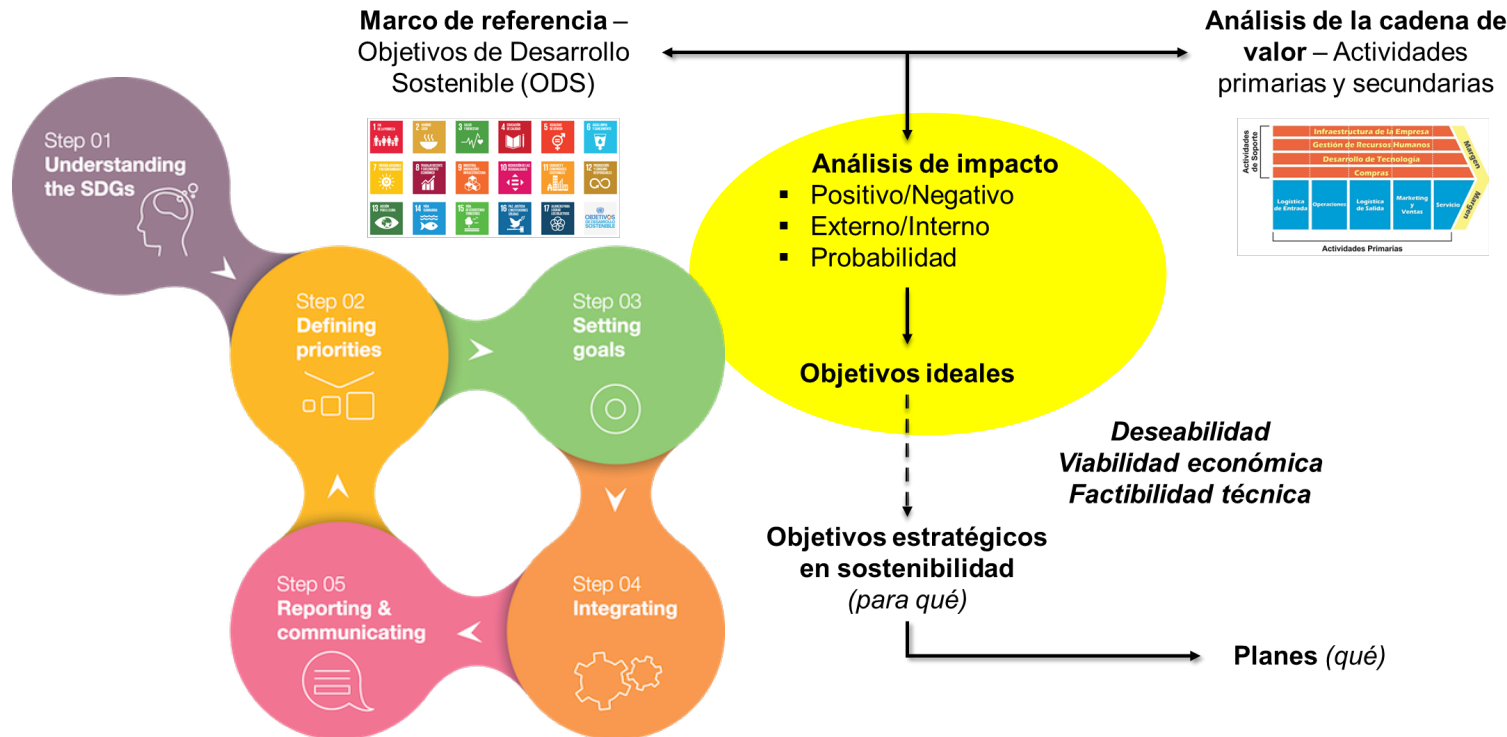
Marco de referencia – Objetivos de Desarrollo Sostenible (ODS)

Análisis de la cadena de valor – Actividades primarias y secundarias

Step 01
Understanding the SDGs

1 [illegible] 2 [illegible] 3 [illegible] 4 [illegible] 5 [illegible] 6 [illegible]
7 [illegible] 8 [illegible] 9 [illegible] 10 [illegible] 11 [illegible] 12 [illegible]
13 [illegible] 14 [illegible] 15 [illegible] 16 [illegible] 17 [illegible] OBJETIVOS DE DESARROLLO SOSTENIBLE

Actividades de Soporte
Infraestructura de la Empresa
Gestión de Recursos Humanos
Desarrollo de Techología
Compras
Logística de Entrada
Operaciones
Logística de Salida
Marketing y Ventas
Servicio
Margen
Margen
Actividades Primarias

Análisis de impacto
▪ Positivo/Negativo
▪ Externo/Interno
▪ Probabilidad

Step 02
Defining priorities

Step 03
Setting goals

Objetivos ideales

Deseabilidad
Viabilidad económica
Factibilidad técnica

Objetivos estratégicos en sostenibilidad
(para qué)

Step 05
Reporting & communicating

Step 04
Integrating

Planes (qué)